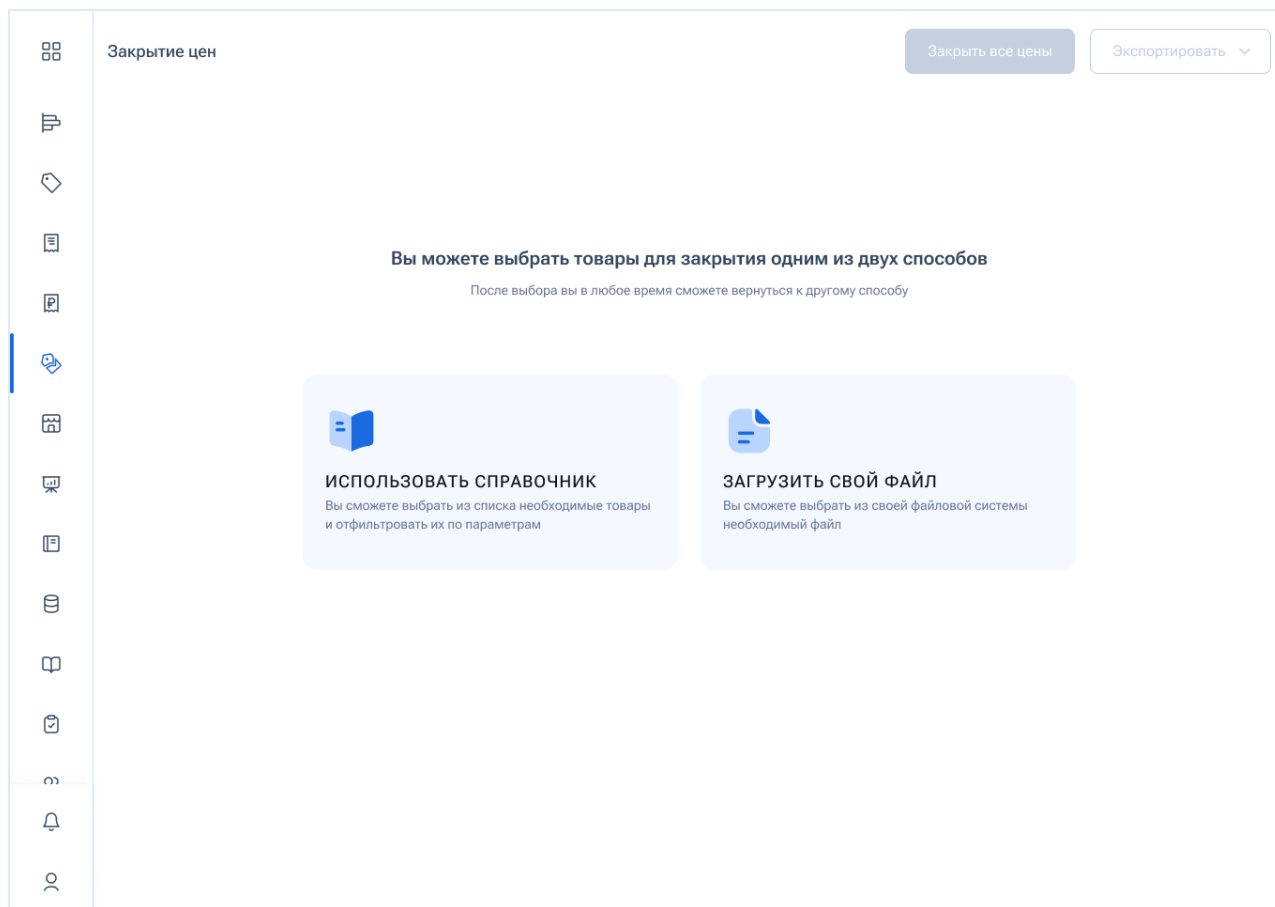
Закрытие цен

Закрыть все цены

Экспортировать

Вы можете выбрать товары для закрытия одним из двух способов

После выбора вы в любое время сможете вернуться к другому способу

ИСПОЛЬЗОВАТЬ СПРАВОЧНИК

Вы сможете выбрать из списка необходимые товары и отфильтровать их по параметрам

ЗАГРУЗИТЬ СВОЙ ФАЙЛ

Вы сможете выбрать из своей файловой системы необходимый файл